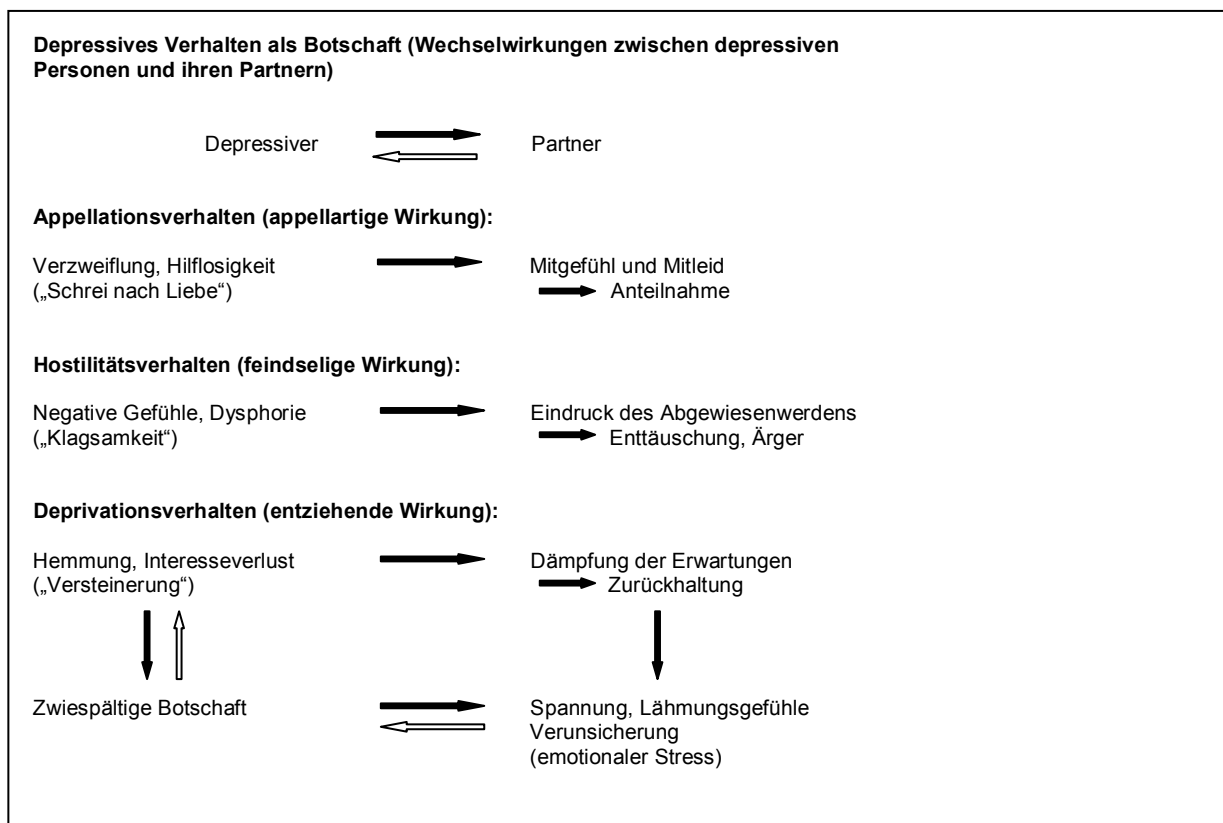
**Depressives Verhalten als Botschaft (Wechselwirkungen zwischen depressiven Personen und ihren Partnern)**

Depressiver

Partner

**Appellationsverhalten (appellartige Wirkung):**

Verzweiflung, Hilflosigkeit („Schrei nach Liebe“)

Mitgefühl und Mitleid
Anteilnahme

**Hostilitätsverhalten (feindselige Wirkung):**

Negative Gefühle, Dysphorie („Klagsamkeit“)

Eindruck des Abgewiesenwerdens
Enttäuschung, Ärger

**Deprivationsverhalten (entziehende Wirkung):**

Hemmung, Interesseverlust („Versteinerung“)

Dämpfung der Erwartungen
Zurückhaltung

Zwiespältige Botschaft

Spannung, Lähmungsgefühle
Verunsicherung
(emotionaler Stress)